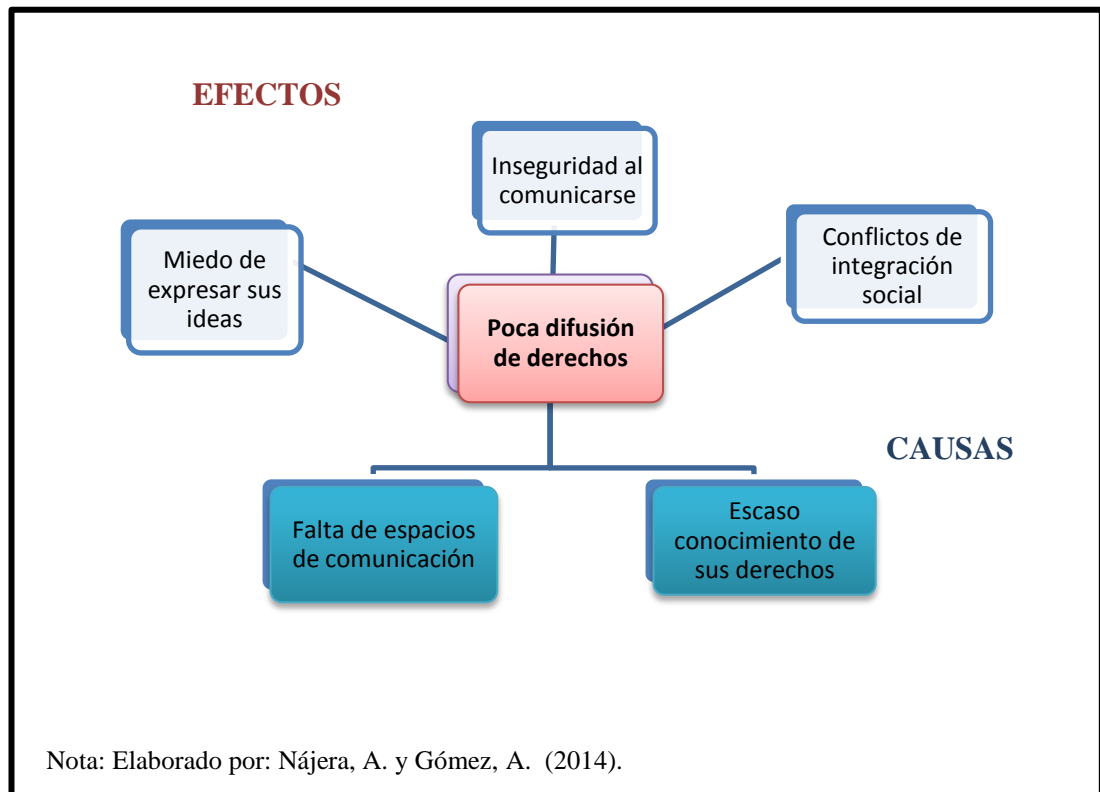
EFECTOS

Inseguridad al comunicarse

Miedo de expresar sus ideas

Conflictos de integración social

Poca difusión de derechos

CAUSAS

Falta de espacios de comunicación

Escaso conocimiento de sus derechos

Nota: Elaborado por: Nájera, A. y Gómez, A. (2014).